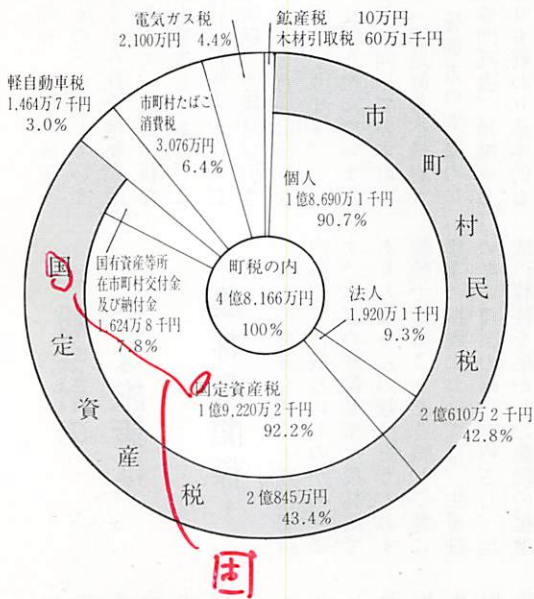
電気ガス税
2,100万円 4.4%

鉱産税 10万円
木材引取税 60万1千円

軽自動車税
1,464万7千円
3.0%

市町村たばこ
消費税
3,076万円
6.4%

市
町
村
民
税

個人
1億8,690万1千円
90.7%

町税の内
4億8,166万円
100%

法人
1,920万1千円
9.3%

国有資産等所
在市町村交付金
及び納付金
1,624万8千円
7.8%

国
定
資
産
税

固定資産税
1億9,220万2千円
92.2%

2億610万2千円
42.8%

2億845万円
43.4%

固